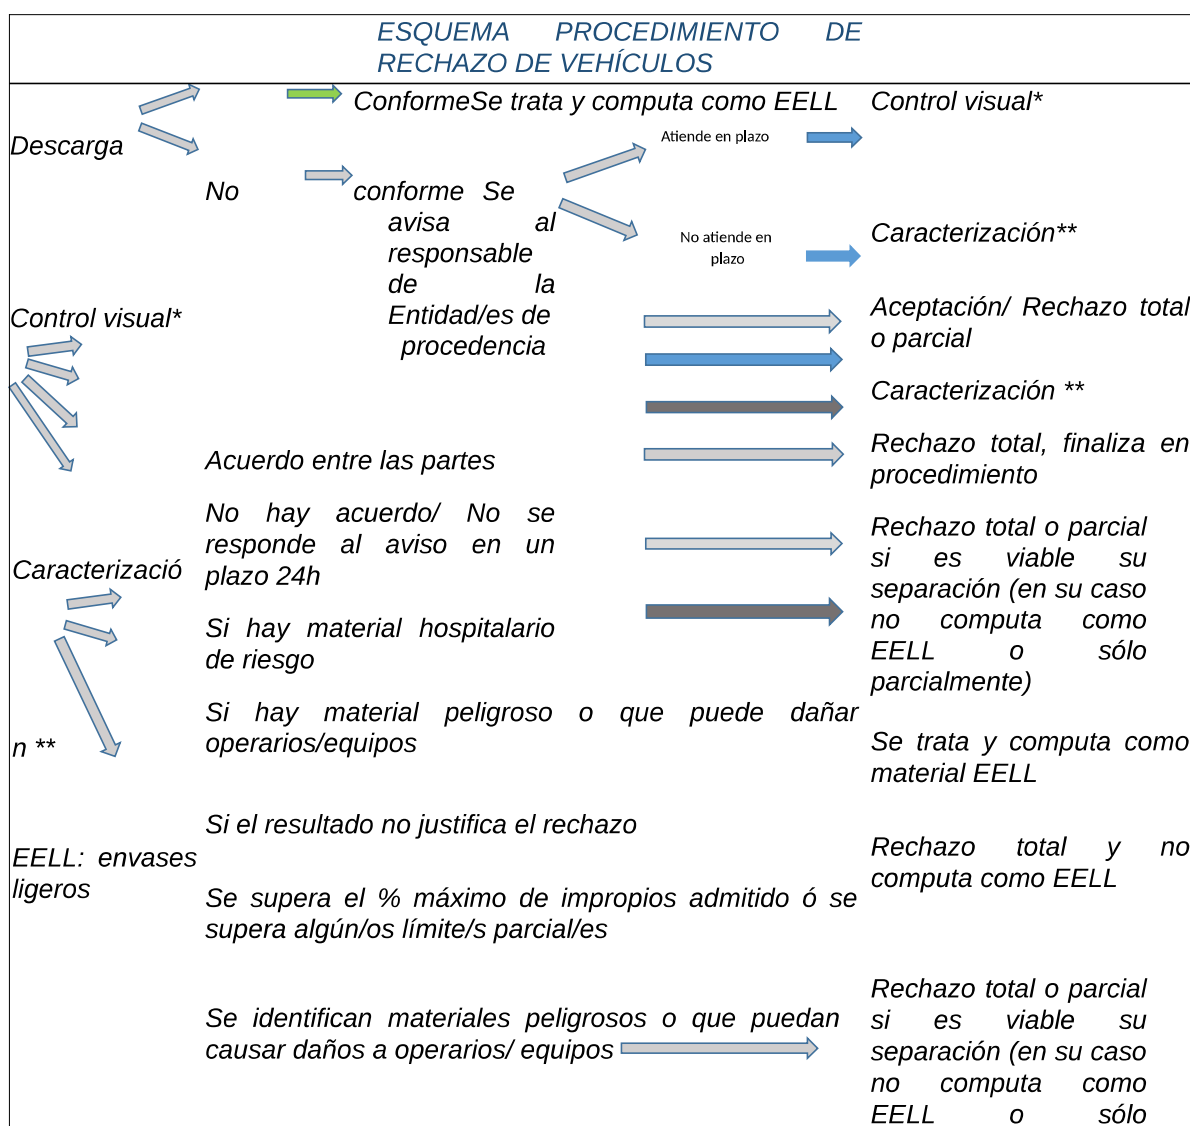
ESQUEMA PROCEDIMIENTO DE RECHAZO DE VEHÍCULOS

Descarga

ConformeSe trata y computa como EELL

Control visual*

No

conforme Se avisa al responsable de la Entidad/es de procedencia

Atiende en plazo

No atiende en plazo

Caracterización**

Control visual*

Aceptación/ Rechazo total o parcial

Caracterización **

Acuerdo entre las partes

Rechazo total, finaliza en procedimiento

No hay acuerdo/ No se responde al aviso en un plazo 24h

Caracterizació

n **

Rechazo total o parcial si es viable su separación (en su caso no computa como EELL o sólo parcialmente)

Si hay material hospitalario de riesgo

Si hay material peligroso o que puede dañar operarios/equipos

Se trata y computa como material EELL

Si el resultado no justifica el rechazo

EELL: envases ligeros

Rechazo total y no computa como EELL

Se supera el % máximo de impropios admitido ó se supera algún/os límite/s parcial/es

Se identifican materiales peligrosos o que puedan causar daños a operarios/ equipos

Rechazo total o parcial si es viable su separación (en su caso no computa como EELL o sólo